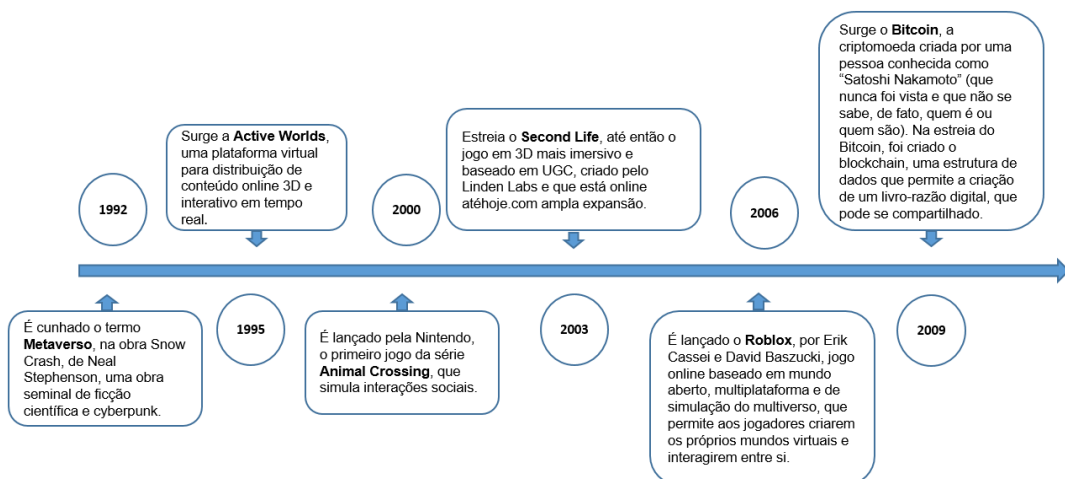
1992

É cunhado o termo **Metaverso**, na obra Snow Crash, de Neal Stephenson, uma obra seminal de ficção científica e cyberpunk.

1995

Surge a **Active Worlds**, uma plataforma virtual para distribuição de conteúdo online 3D e interativo em tempo real.

2000

É lançado pela Nintendo, o primeiro jogo da série **Animal Crossing**, que simula interações sociais.

2003

Estreia o **Second Life**, até então o jogo em 3D mais imersivo e baseado em UGC, criado pelo Linden Labs e que está online atéhoje.com ampla expansão.

2006

É lançado o **Roblox**, por Erik Cassei e David Baszucki, jogo online baseado em mundo aberto, multiplataforma e de simulação do multiverso, que permite aos jogadores criarem os próprios mundos virtuais e interagirem entre si.

2009

Surge o **Bitcoin**, a criptomoeda criada por uma pessoa conhecida como "Satoshi Nakamoto" (que nunca foi vista e que não se sabe, de fato, quem é ou quem são). Na estreia do Bitcoin, foi criado o blockchain, uma estrutura de dados que permite a criação de um livro-razão digital, que pode se compartilhado.